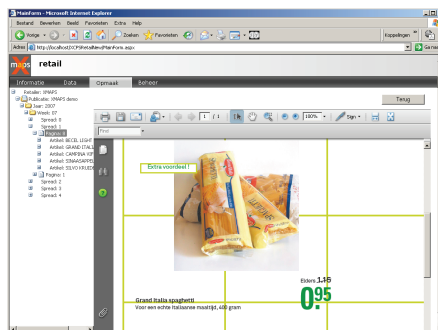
MainForm - Microsoft Internet Explorer

Bestand Bewerken Beeld Favorieten Extra Help

Vorige Zoeken Favorieten

Koppelingen

Adres http://localhost/XCPSRetailNew/MainForm.aspx

Ga naar

maps retail

Informatie Data Opmaak Beheer

Retailer: XMAPS
Publicatie: XMAPS demo
Jaar: 2007
Week: 07
Spread: 0
Spread: 1
Pagina: 0
Artikel: ZEGEL LIGHT
Artikel: GRAND ITALI
Artikel: CAMPINA VIF
Artikel: ZOKAAMPPEL
Artikel: SILVO KRUIDE
Pagina: 1
Spread: 2
Spread: 3
Spread: 4

Terug

1 / 1

100%

Sign

Find

Extra voordeel !

Elders 1.15

0.95

Grand Italia spaghetti
Voor een echte Italiaanse maaltijd, 400 gram